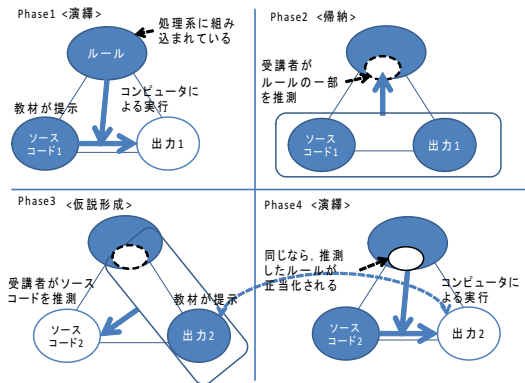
Phase1 <演繹>

処理系に組み込まれている

ルール

コンピュータによる実行

教材が提示

ソースコード1

出力1

Phase2 <帰納>

受講者がルールの一部を推測

ソースコード1

出力1

Phase3 <仮説形成>

受講者がソースコードを推測

教材が提示

ソースコード2

出力2

Phase4 <演繹>

同じなら，推測したルールが正当化される

コンピュータによる実行

ソースコード2

出力2